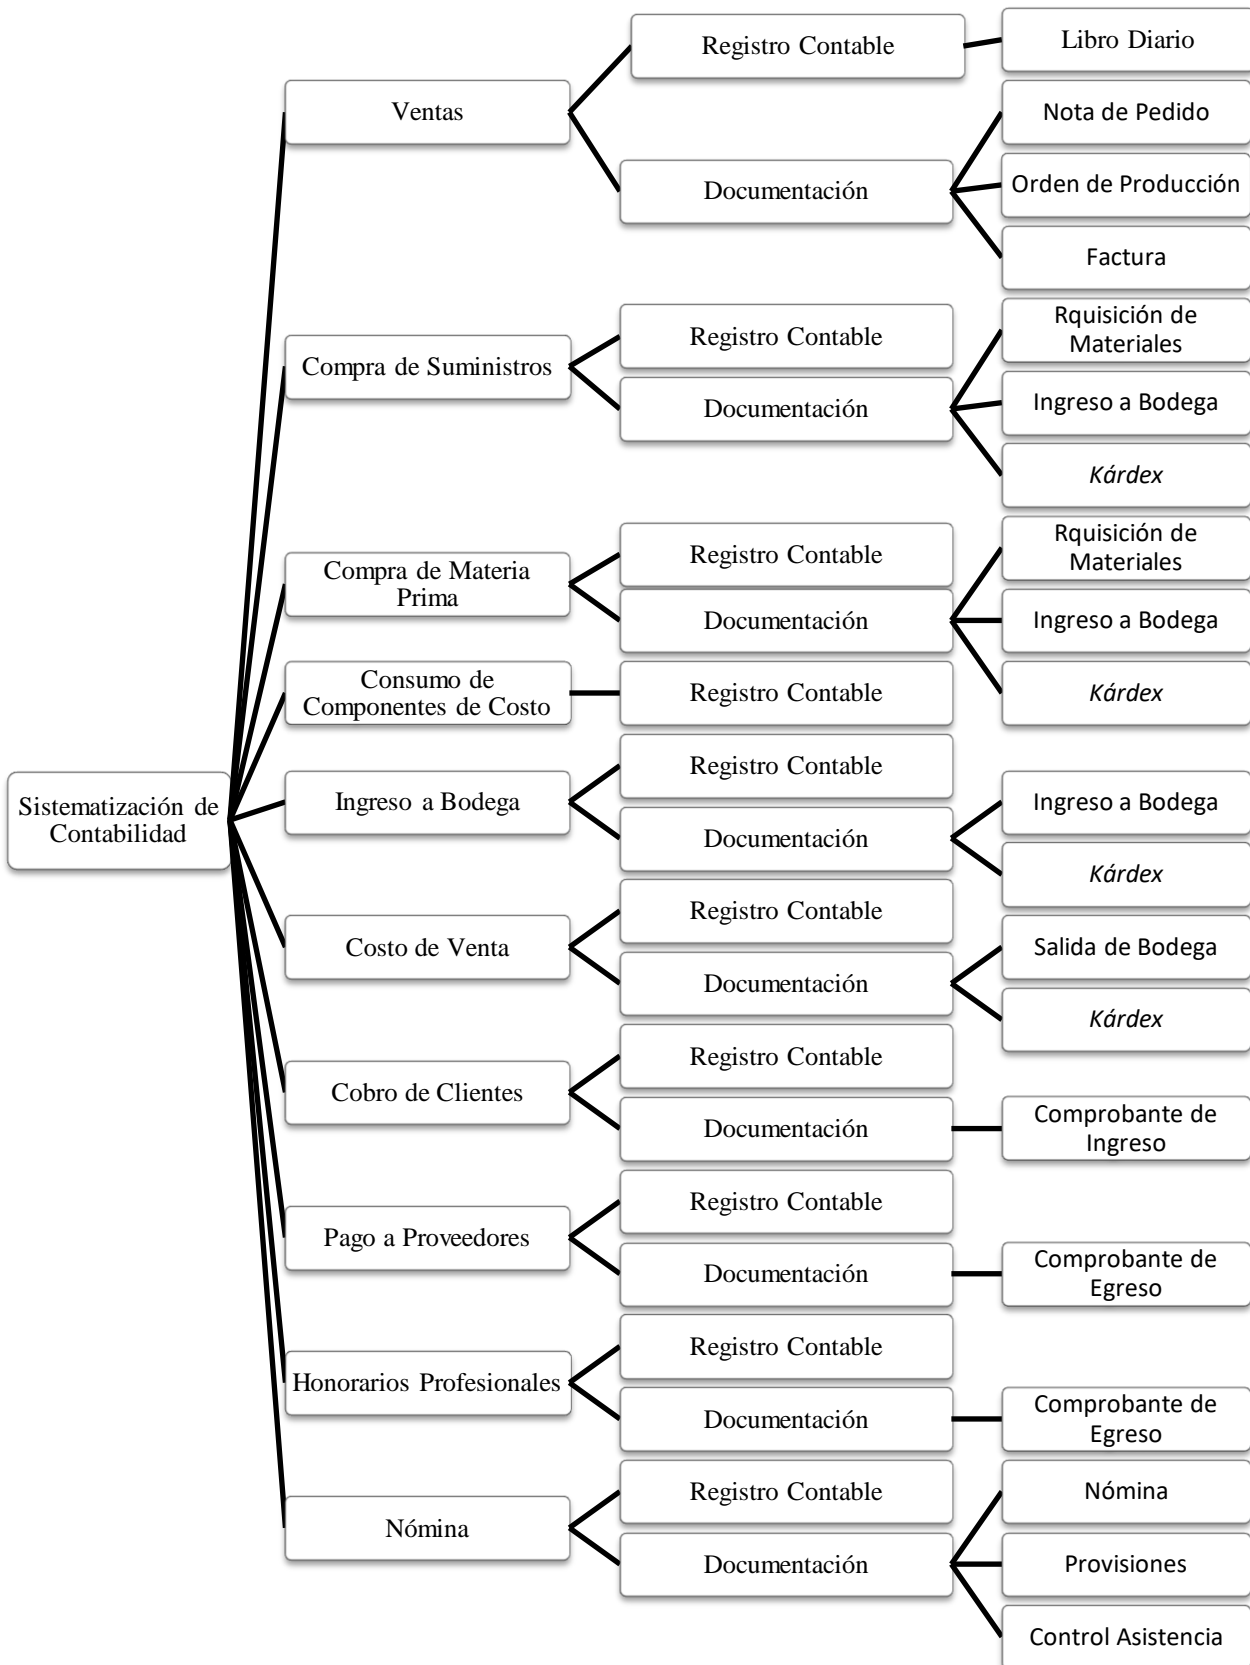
Sistematización de Contabilidad

Ventas
Registro Contable
Libro Diario
Documentación
Nota de Pedido
Orden de Producción
Factura

Compra de Suministros
Registro Contable
Documentación
Rquisición de Materiales
Ingreso a Bodega
Kárdex

Compra de Materia Prima
Registro Contable
Documentación
Rquisición de Materiales
Ingreso a Bodega
Kárdex

Consumo de Componentes de Costo
Registro Contable

Ingreso a Bodega
Registro Contable
Documentación
Ingreso a Bodega
Kárdex

Costo de Venta
Registro Contable
Documentación
Salida de Bodega
Kárdex

Cobro de Clientes
Registro Contable
Documentación
Comprobante de Ingreso

Pago a Proveedores
Registro Contable
Documentación
Comprobante de Egreso

Honorarios Profesionales
Registro Contable
Documentación
Comprobante de Egreso

Nómina
Registro Contable
Documentación
Nómina
Provisiones
Control Asistencia